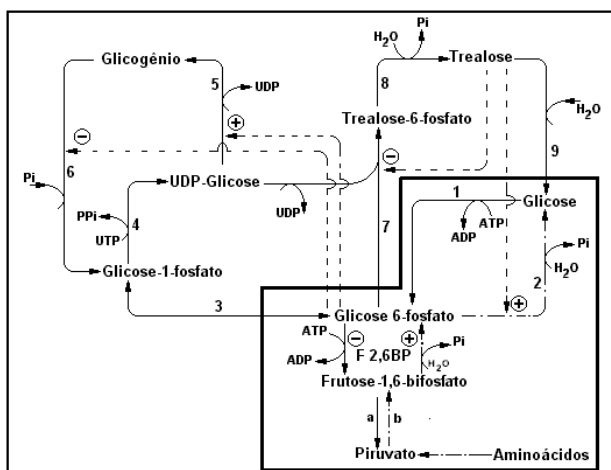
$H_2O$
Pi
Glicogênio
Trealose
5
UDP
8
$H_2O$
Trealose-6-fosfato
6
9
Pi
UDP-Glicose
1
Glicose
UDP
ATP
PPi
4
ADP
UTP
7
Pi
2
$H_2O$
Glicose-1-fosfato
3
Glicose 6-fosfato
ATP
Pi
ADP
F 2,6BP
$H_2O$
Frutose-1,6-bifosfato
a
b
Piruvato
Aminoácidos